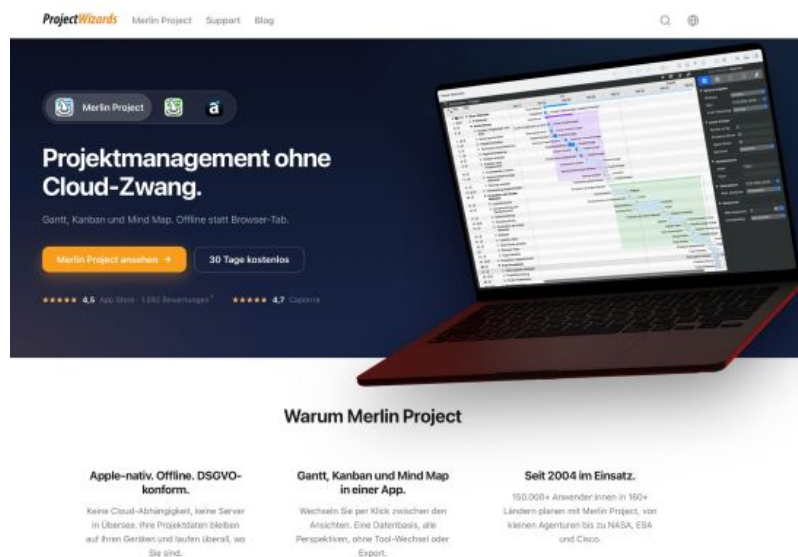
ProjectWizards Merlin Project Support Blog

Merlin Project

Projektmanagement ohne Cloud-Zwang.

Gantt, Kanban und Mind Map. Offline statt Browser-Tab.

Merlin Project ansehen →

30 Tage kostenlos

★★★★★ 4,5 App Store · 1.550 Bewertungen* ★★★★★ 4,7 Capterra

Warum Merlin Project

Apple-nativ. Offline. DSGVO-konform.

Keine Cloud-Abhängigkeit, keine Server in Übersee. Ihre Projektdaten bleiben auf Ihren Geräten und laufen überall, wo Sie sind.

Gantt, Kanban und Mind Map in einer App.

Wechseln Sie per Klick zwischen den Ansichten. Eine Datenbasis, alle Perspektiven, ohne Tool-Wechsel oder Export.

Seit 2004 im Einsatz.

150.000+ Anwender:innen in 160+ Ländern planen mit Merlin Project, von kleinen Agenturen bis zu NASA, ESA und Cisco.